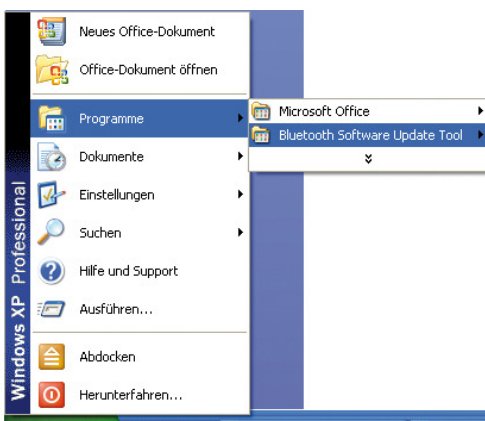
Neues Office-Dokument
Office-Dokument öffnen
Programme
Dokumente
Einstellungen
Suchen
Hilfe und Support
Ausführen...
Abdocken
Herunterfahren...
Windows XP Professional
Microsoft Office
Bluetooth Software Update Tool